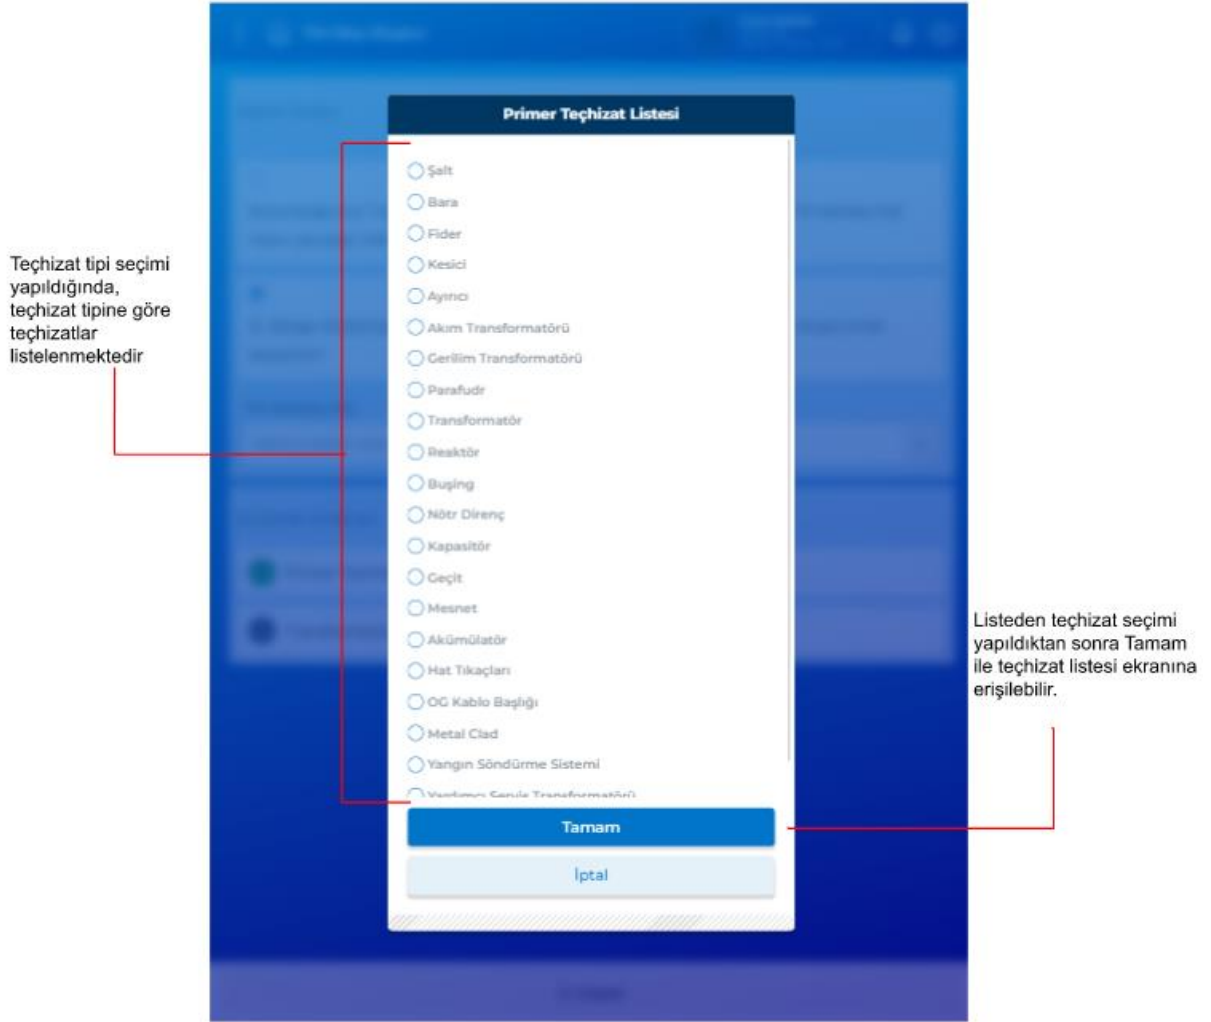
Teçhizat tipi seçimi yapıldığında, teçhizat tipine göre teçhizatlar listelenmektedir

Primer Teçhizat Listesi

Şalt
Bara
Fider
Kesici
Ayırıcı
Akım Transformatörü
Gerilim Transformatörü
Parafudr
Transformatör
Reaktör
Buşing
Nötr Direnç
Kapasitör
Geçit
Mesnet
Akümülatör
Hat Tıkaçları
OG Kablo Başlığı
Metal Clad
Yangın Söndürme Sistemi
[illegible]

Tamam
İptal

Listeden teçhizat seçimi yapıldıktan sonra Tamam ile teçhizat listesi ekranına erişilebilir.